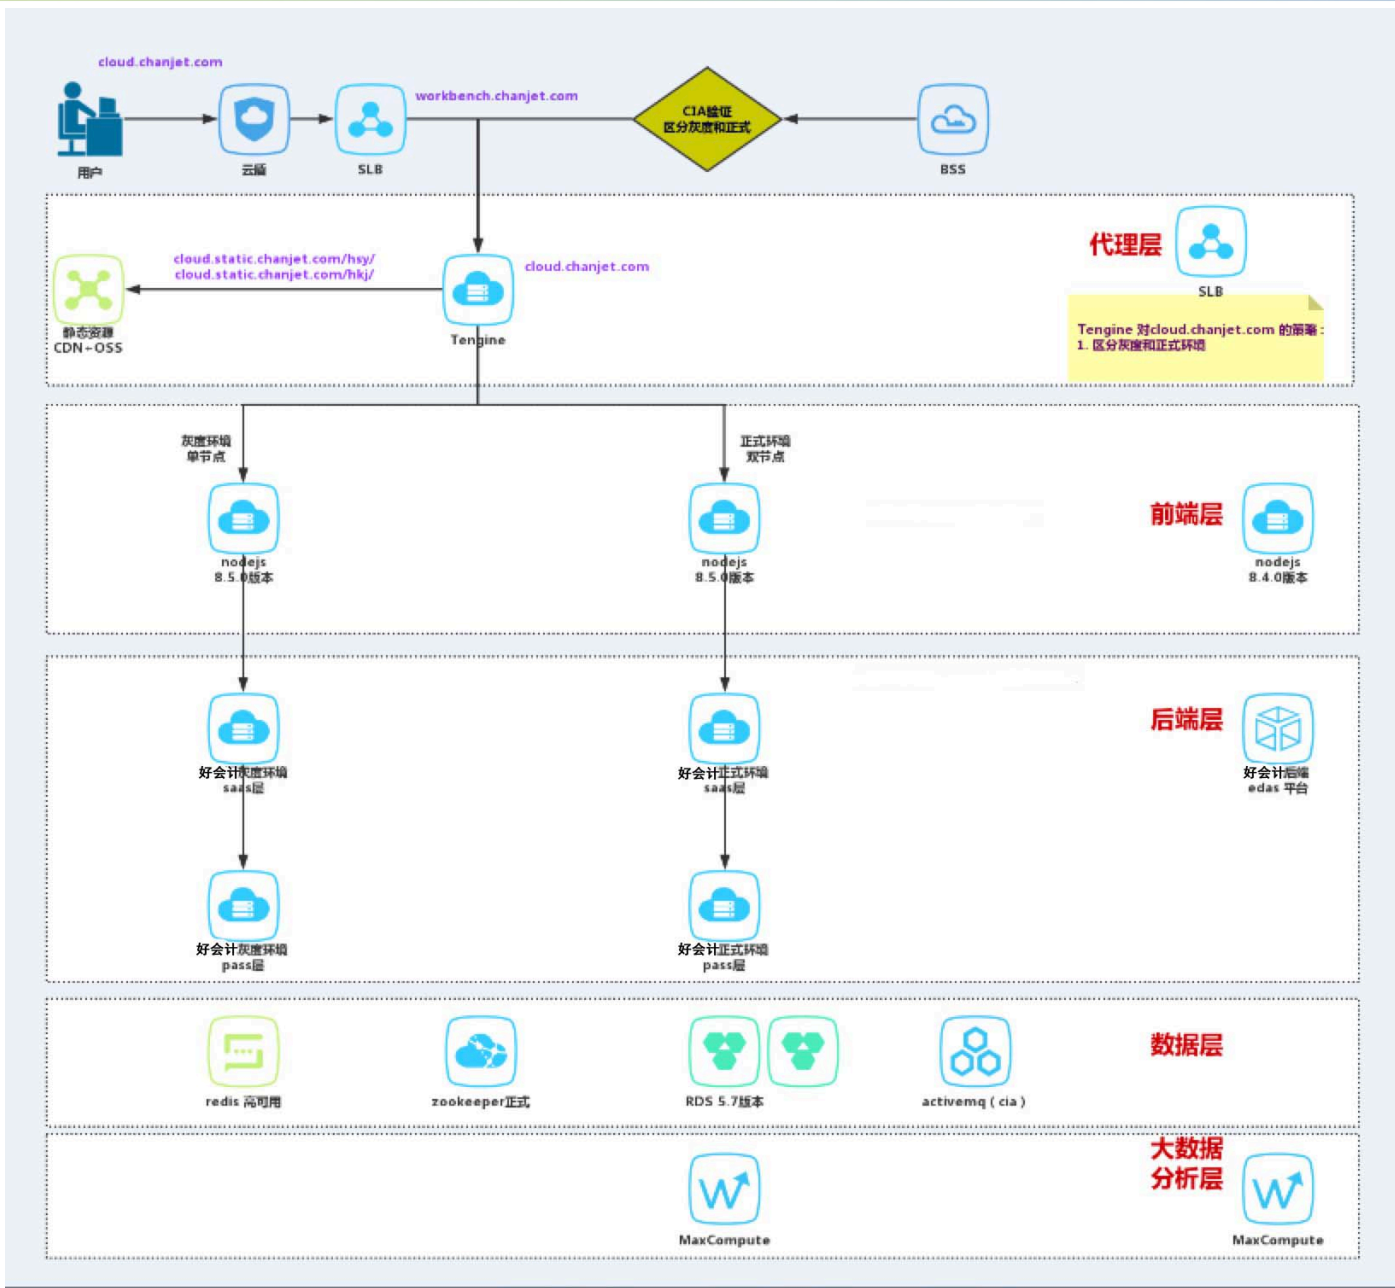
cloud.chanjet.com

用户

云盾

SLB

workbench.chanjet.com

CIA验证
区分灰度和正式

BSS

代理层

SLB

cloud.static.chanjet.com/hsy/
cloud.static.chanjet.com/hkj/

cloud.chanjet.com

静态资源
CDN+OSS

Tengine

Tengine 对cloud.chanjet.com 的策略：
1. 区分灰度和正式环境

灰度环境
单节点

正式环境
双节点

前端层

nodejs
8.5.0版本

nodejs
8.5.0版本

nodejs
8.4.0版本

后端层

好会计灰度环境
saas层

好会计正式环境
saas层

好会计后端
edas 平台

好会计灰度环境
pass层

好会计正式环境
pass层

数据层

redis 高可用

zookeeper正式

RDS 5.7版本

activemq ( cia )

大数据
分析层

MaxCompute

MaxCompute